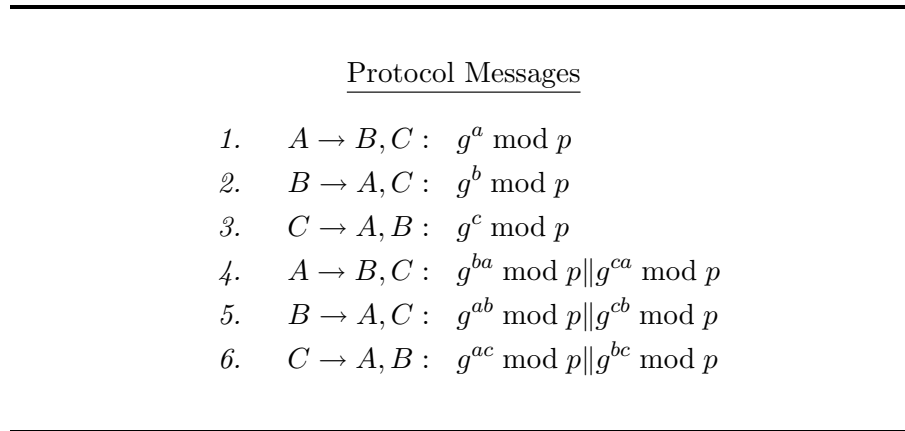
Protocol Messages

1. $A \rightarrow B, C: \quad g^a \bmod p$
2. $B \rightarrow A, C: \quad g^b \bmod p$
3. $C \rightarrow A, B: \quad g^c \bmod p$
4. $A \rightarrow B, C: \quad g^{ba} \bmod p \| g^{ca} \bmod p$
5. $B \rightarrow A, C: \quad g^{ab} \bmod p \| g^{cb} \bmod p$
6. $C \rightarrow A, B: \quad g^{ac} \bmod p \| g^{bc} \bmod p$